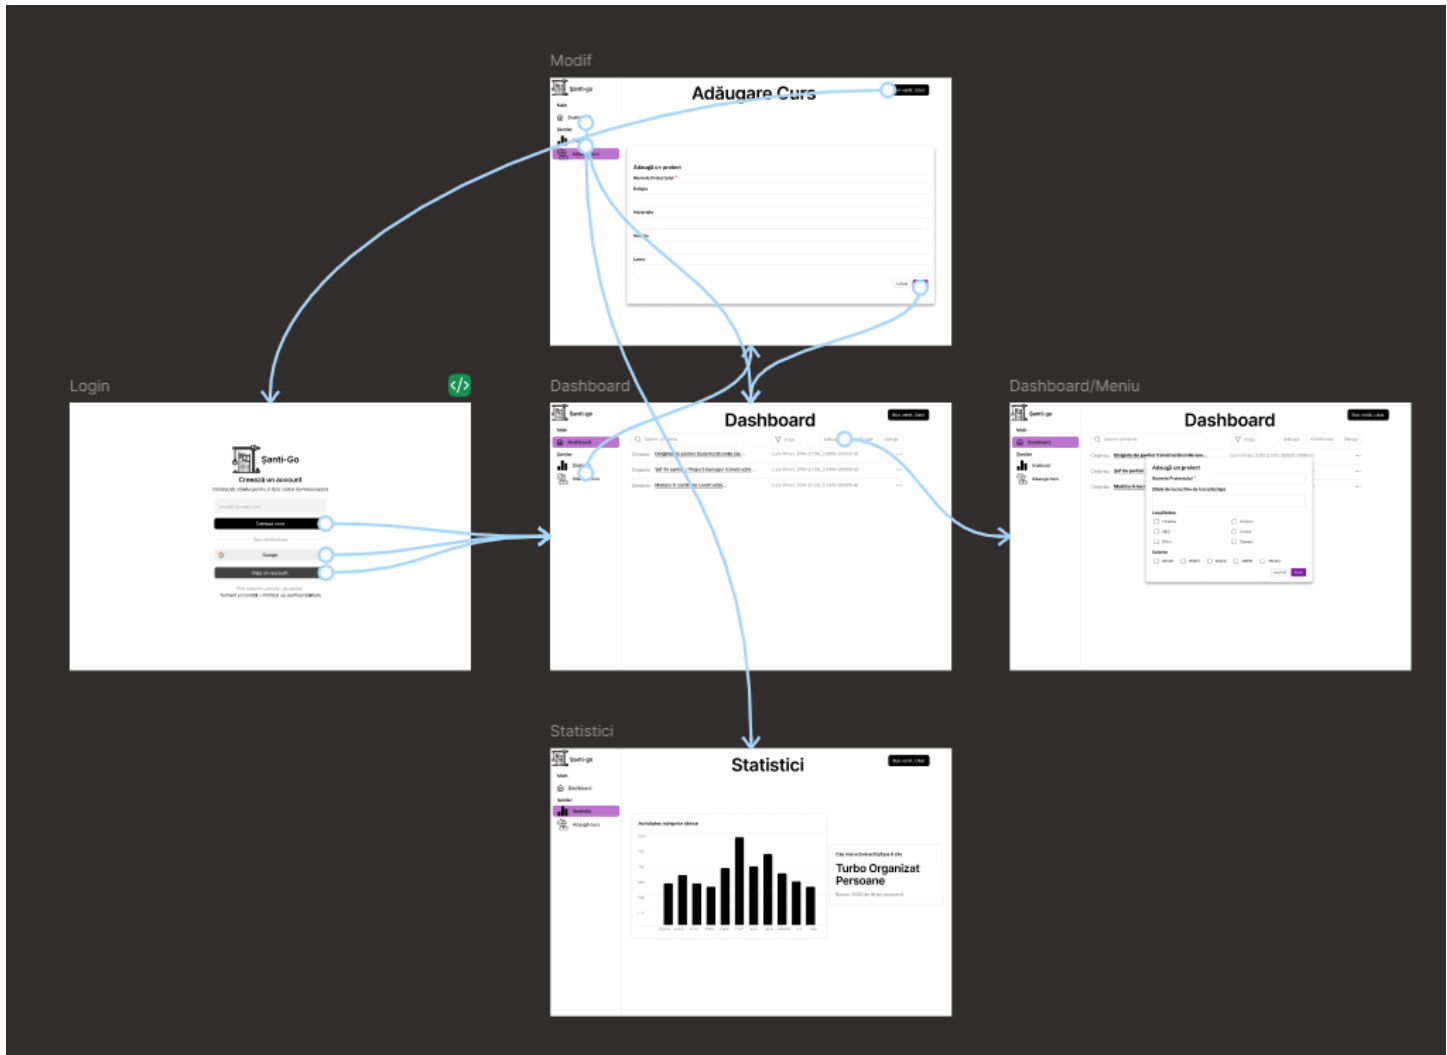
Modif

Șanti-go

Adăugare Curs

Adaugă un proiect

Login

Șanti-Go

Creează un account

Continuă

Google

Dashboard

Șanti-go

Dashboard

Dashboard/Meniu

Șanti-go

Dashboard

Adaugă un proiect

Statistici

Șanti-go

Statistici

Turbo Organizat Persoane